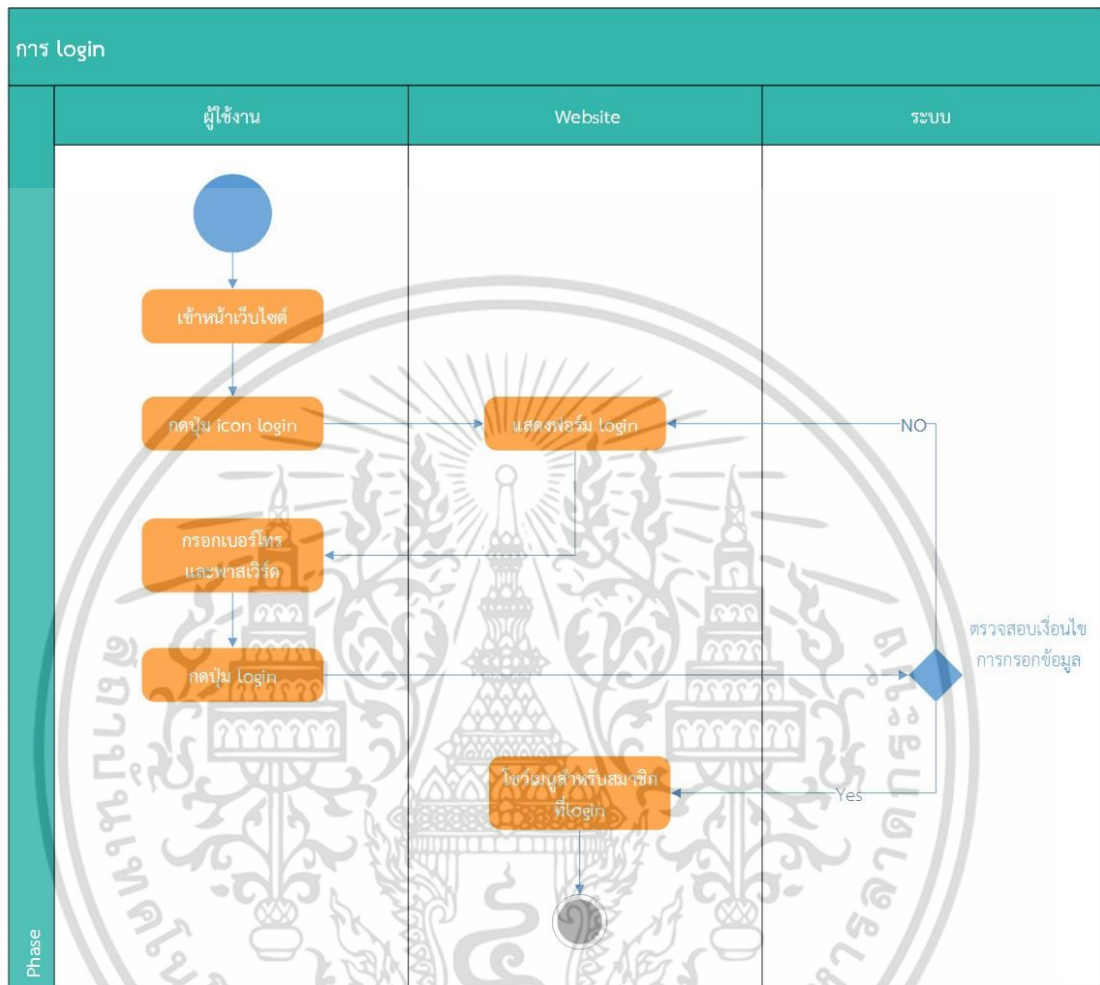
การ login

ผู้ใช้งาน

Website

ระบบ

เข้าหน้าเว็บไซต์

กดปุ่ม icon login

แสดงฟอร์ม login

NO

กรอกเบอร์โทร และพาสเวิร์ด

ตรวจสอบเงื่อนไข การกรอกข้อมูล

กดปุ่ม login

โชว์เมนูสำหรับสมาชิกที่login

Yes

Phase